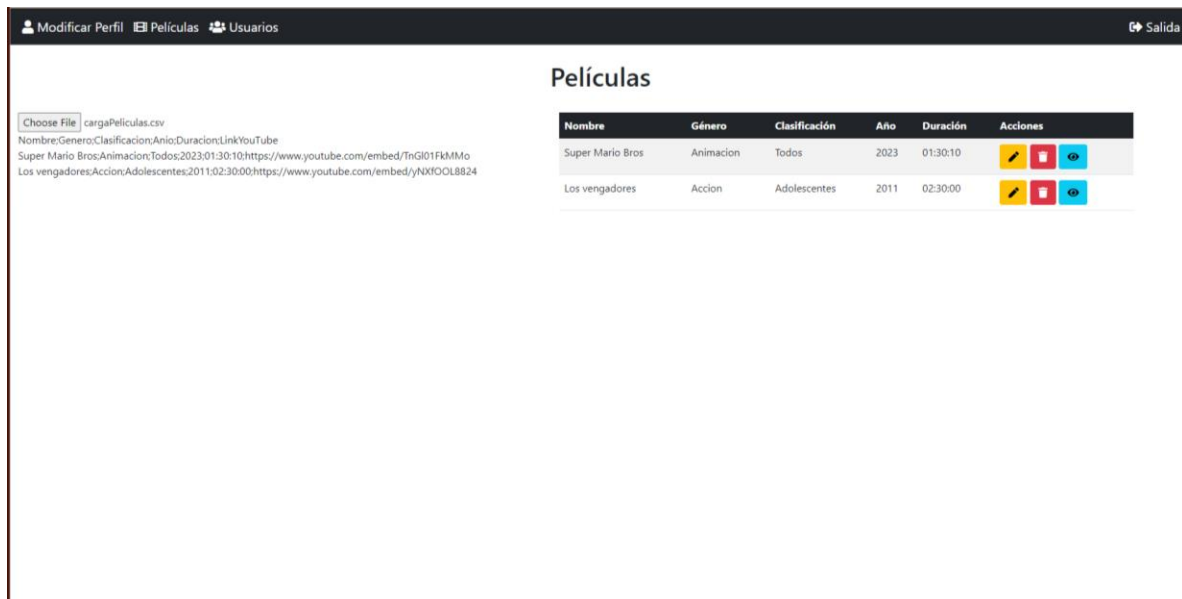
Modificar Perfil Películas Usuarios Salida

Películas

Choose File cargaPeliculas.csv
Nombre;Genero;Clasificacion;Anio;Duracion;LinkYouTube
Super Mario Bros;Animacion;Todos;2023;01:30:10;https://www.youtube.com/embed/TnGl01FkMMo
Los vengadores;Accion;Adolescentes;2011;02:30:00;https://www.youtube.com/embed/yNXfOOL8824

| Nombre | Género | Clasificación | Año | Duración | Acciones |
|---|---|---|---|---|---|
| Super Mario Bros | Animacion | Todos | 2023 | 01:30:10 | |
| Los vengadores | Accion | Adolescentes | 2011 | 02:30:00 | |